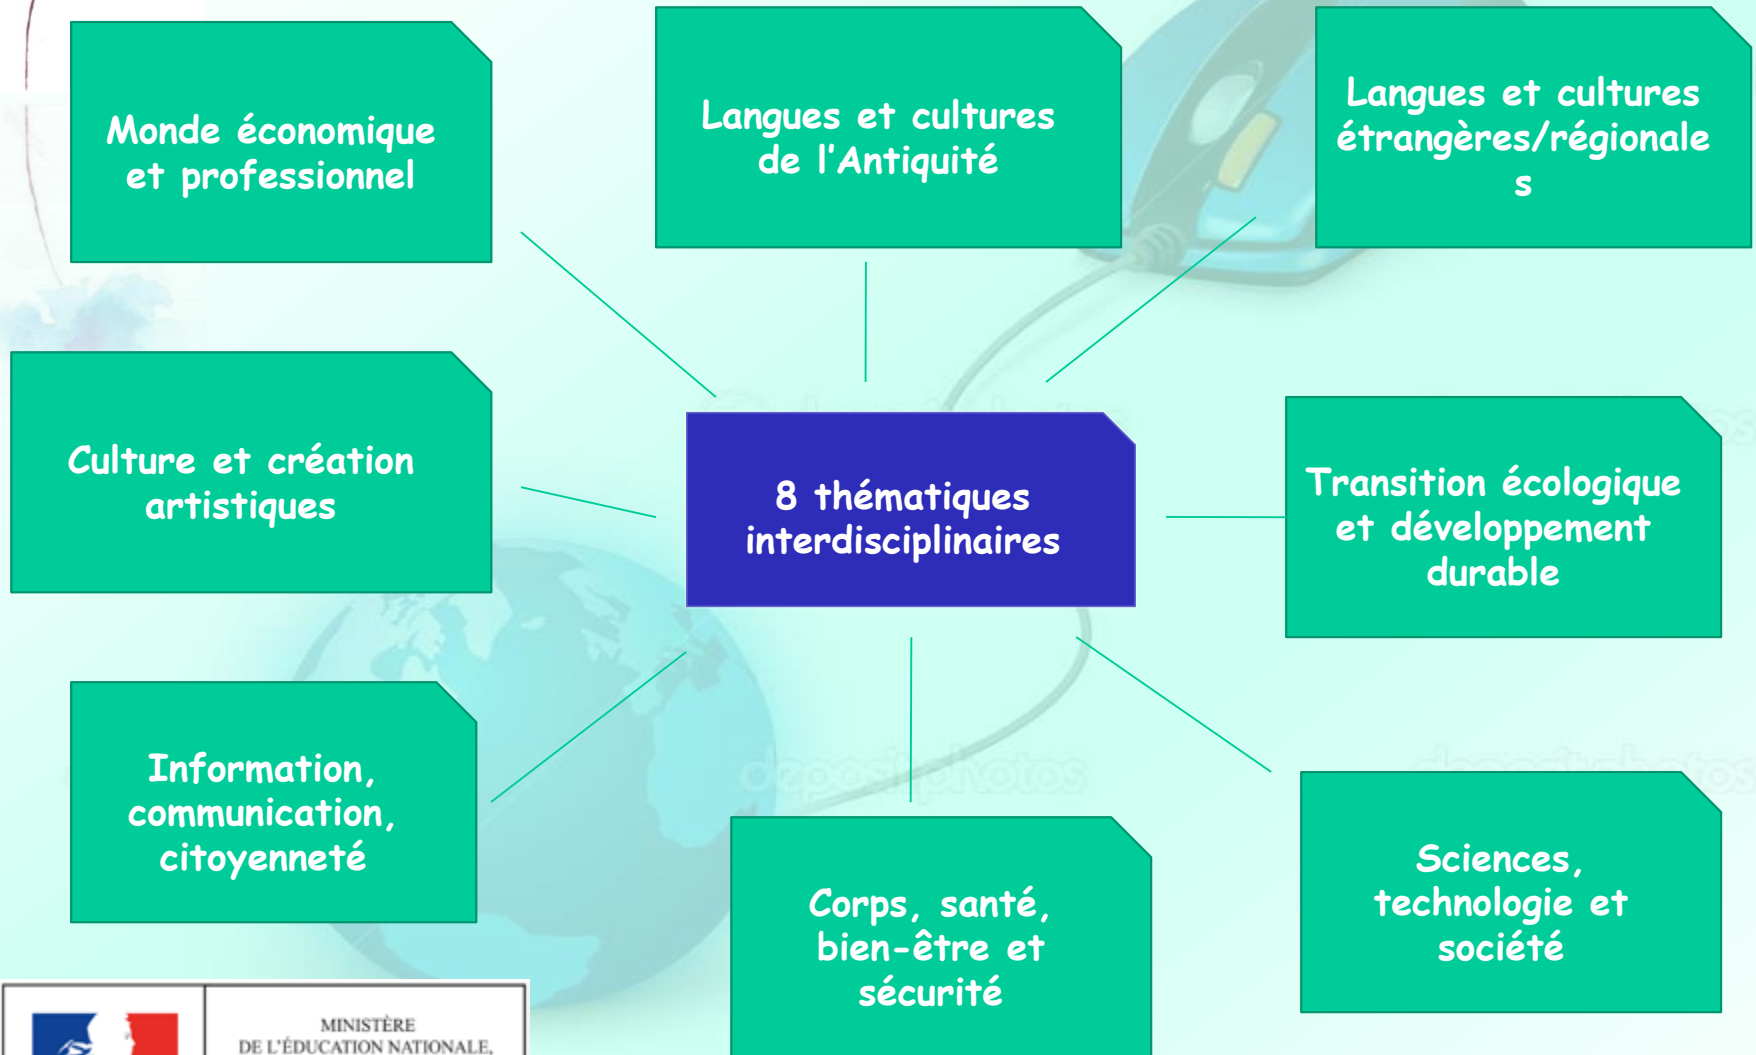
Monde économique et professionnel

Langues et cultures de l'Antiquité

Langues et cultures étrangères/régionale s

Culture et création artistiques

8 thématiques interdisciplinaires

Transition écologique et développement durable

Information, communication, citoyenneté

Corps, santé, bien-être et sécurité

Sciences, technologie et société

MINISTÈRE DE L'ÉDUCATION NATIONALE,